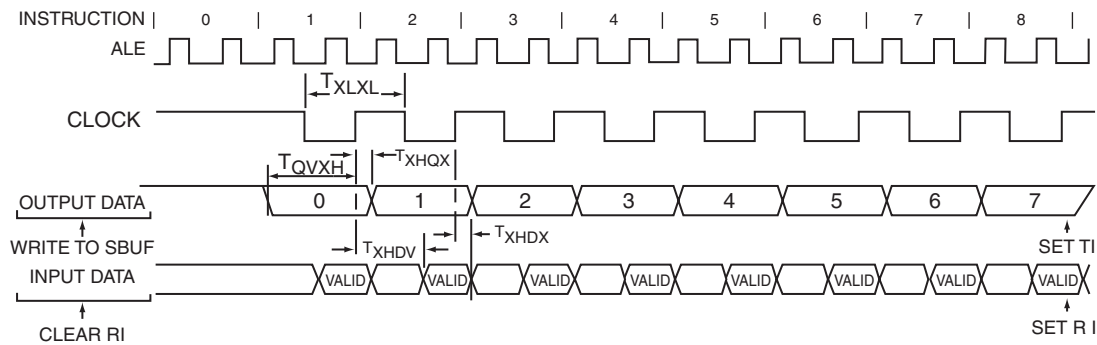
INSTRUCTION | 0 | 1 | 2 | 3 | 4 | 5 | 6 | 7 | 8 |

ALE

$T_{XLXL}$

CLOCK

$T_{QVXH}$

$T_{XHQX}$

OUTPUT DATA

0

1

2

3

4

5

6

7

WRITE TO SBUF

$T_{XHDV}$

$T_{XHDX}$

SET TI

INPUT DATA

VALID VALID VALID VALID VALID VALID VALID VALID VALID

CLEAR RI

SET R I